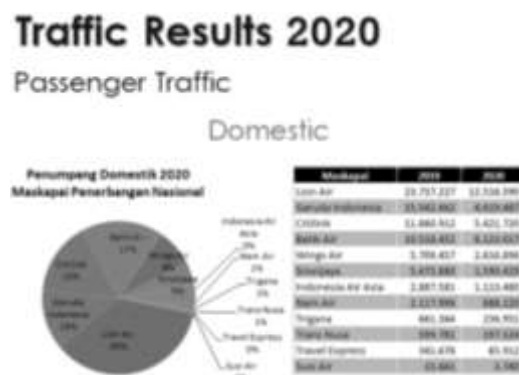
Traffic Results 2020

Passenger Traffic

Domestic

Penumpang Domestik 2020
Maskapai Penerbangan Nasional

Indonesia Air Asia 3%
Nam Air 2%
Trigana 0%
Trans Nusa 1%
Travel Express 0%
Susi Air

Batik Air 17%
Wings Air 8%
Sriwijaya 5%
Citilink 15%
Garuda Indonesia 12%
Lion Air 36%

| Maskapai | 2019 | 2020 |
|---|---|---|
| Lion Air | 23.757.227 | 12.516.390 |
| Garuda Indonesia | 15.541.662 | 4.619.467 |
| Citilink | 11.860.912 | 5.421.720 |
| Batik Air | 10.558.452 | 6.123.457 |
| Wings Air | 5.799.457 | 2.616.894 |
| Sriwijaya | 5.471.684 | 1.591.629 |
| Indonesia Air Asia | 2.887.581 | 1.115.489 |
| Nam Air | 2.117.999 | 848.135 |
| Trigana | 441.344 | 239.911 |
| Trans Nusa | 399.781 | 197.104 |
| Travel Express | 341.478 | 85.912 |
| Susi Air | 33.661 | 3.745 |